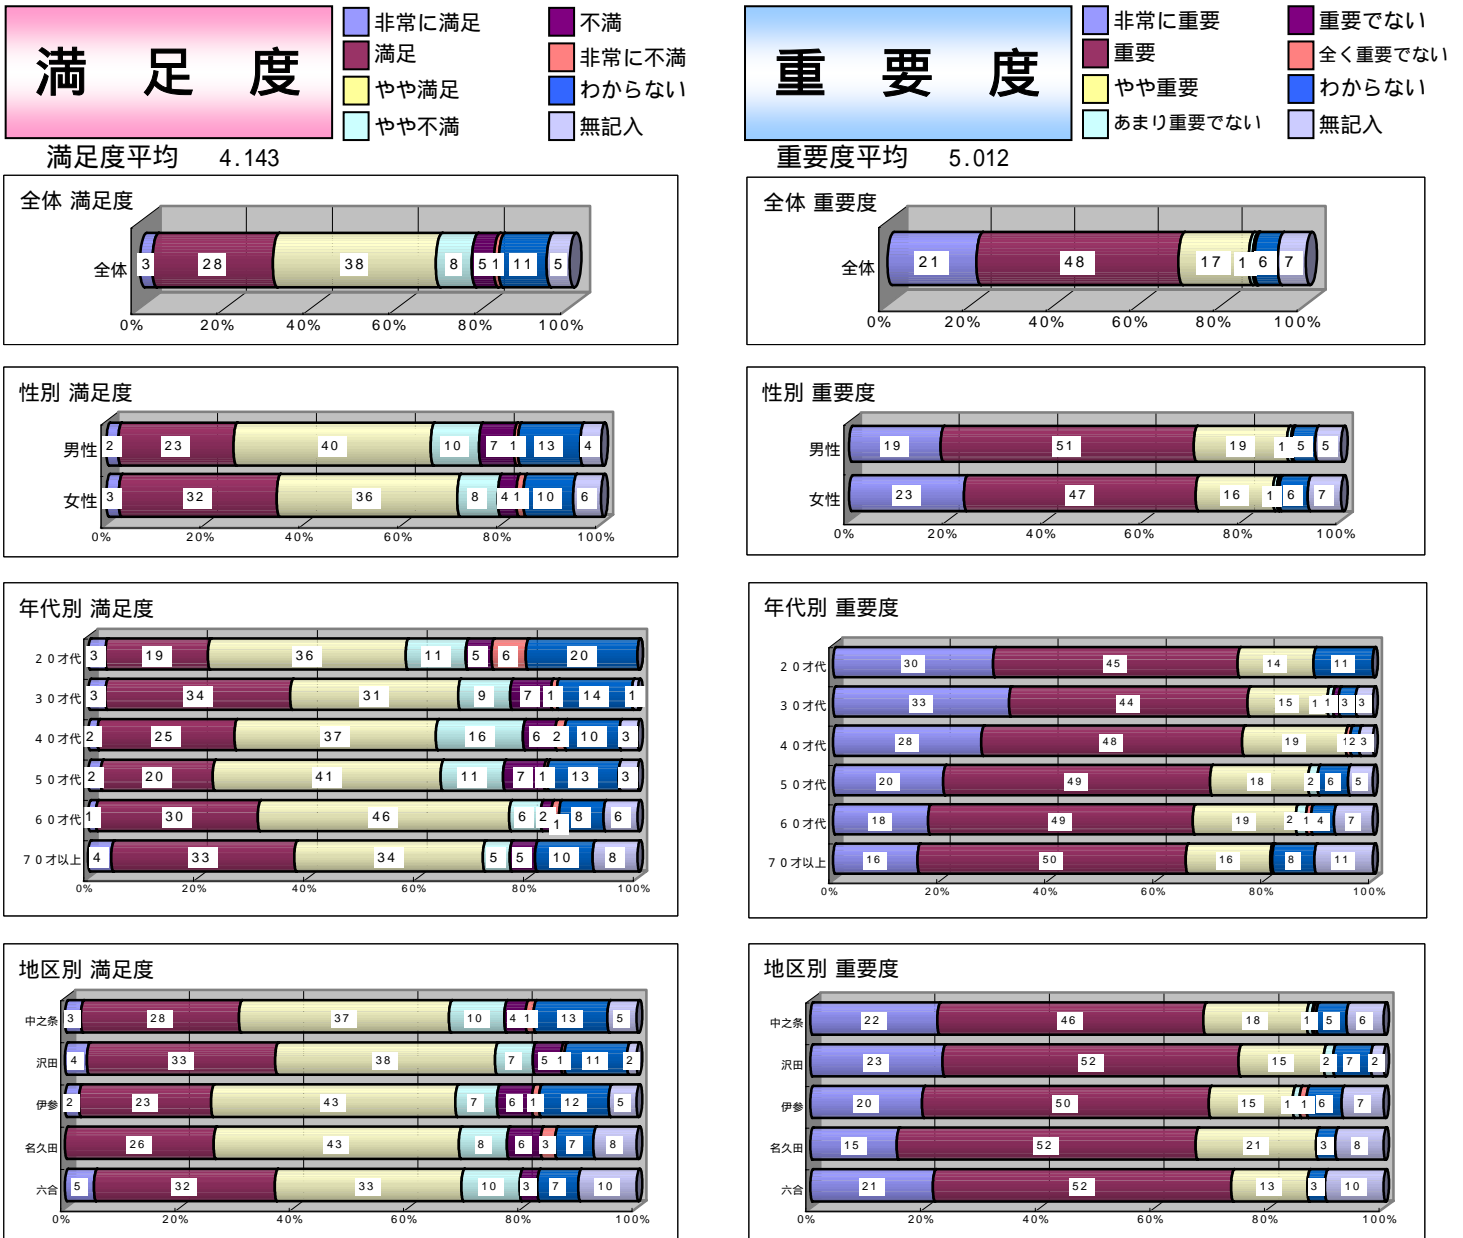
満　足　度

非常に満足
満足
やや満足
やや不満
不満
非常に不満
わからない
無記入

満足度平均　4.143

重　要　度

非常に重要
重要
やや重要
あまり重要でない
重要でない
全く重要でない
わからない
無記入

重要度平均　5.012

全体 満足度
全体 3 28 38 8 5 1 11 5
0% 20% 40% 60% 80% 100%

全体 重要度
全体 21 48 17 1 6 7
0% 20% 40% 60% 80% 100%

性別 満足度
男性 2 23 40 10 7 1 13 4
女性 3 32 36 8 4 1 10 6
0% 20% 40% 60% 80% 100%

性別 重要度
男性 19 51 19 1 5 5
女性 23 47 16 1 6 7
0% 20% 40% 60% 80% 100%

年代別 満足度
２０才代 3 19 36 11 5 6 20
３０才代 3 34 31 9 7 1 14 1
４０才代 2 25 37 16 6 2 10 3
５０才代 2 20 41 11 7 1 13 3
６０才代 1 30 46 6 2 1 8 6
７０才以上 4 33 34 5 5 10 8
0% 20% 40% 60% 80% 100%

年代別 重要度
２０才代 30 45 14 11
３０才代 33 44 15 1 1 3 3
４０才代 28 48 19 1 2 3
５０才代 20 49 18 2 6 5
６０才代 18 49 19 2 1 4 7
７０才以上 16 50 16 8 11
0% 20% 40% 60% 80% 100%

地区別 満足度
中之条 3 28 37 10 4 1 13 5
沢田 4 33 38 7 5 1 11 2
伊参 2 23 43 7 6 1 12 5
名久田 26 43 8 6 3 7 8
六合 5 32 33 10 3 7 10
0% 20% 40% 60% 80% 100%

地区別 重要度
中之条 22 46 18 1 5 6
沢田 23 52 15 2 7 2
伊参 20 50 15 1 1 6 7
名久田 15 52 21 3 8
六合 21 52 13 3 10
0% 20% 40% 60% 80% 100%